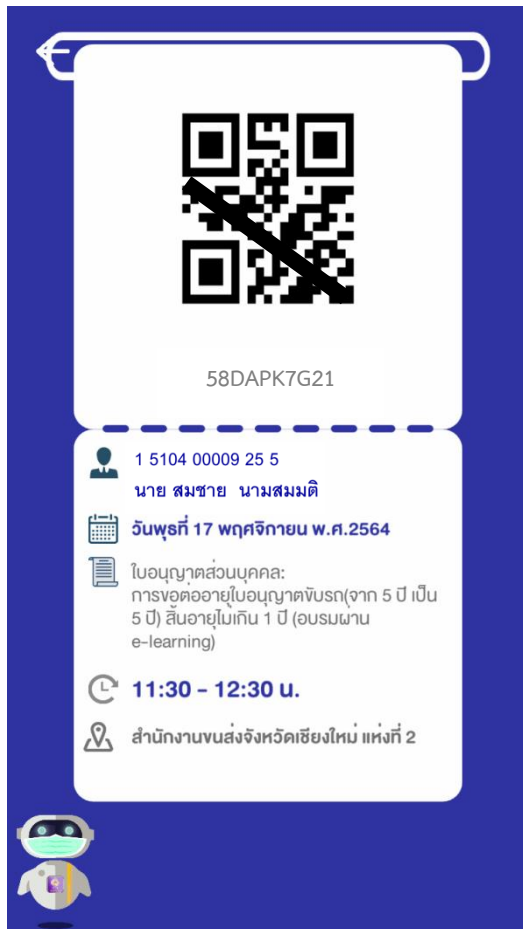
58DAPK7G21

1 5104 00009 25 5

นาย สมชาย นามสมมติ

วันพุธที่ 17 พฤศจิกายน พ.ศ.2564

ใบอนุญาตส่วนบุคคล: การขอต่ออายุใบอนุญาตขับรถ(จาก 5 ปี เป็น 5 ปี) สิ้นอายุไม่เกิน 1 ปี (อบรมผ่าน e-learning)

11:30 - 12:30 น.

สำนักงานขนส่งจังหวัดเชียงใหม่ แห่งที่ 2